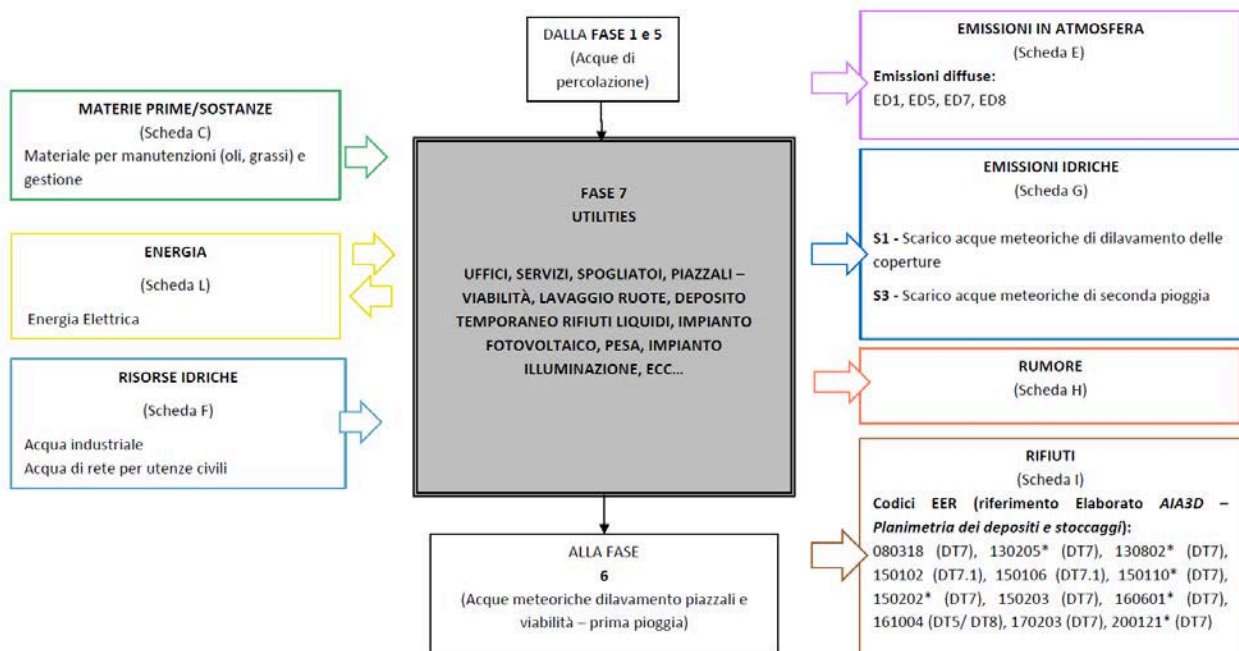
DALLA FASE 1 e 5
(Acque di percolazione)

MATERIE PRIME/SOSTANZE
(Scheda C)
Materiale per manutenzioni (oli, grassi) e gestione

ENERGIA
(Scheda L)
Energia Elettrica

RISORSE IDRICHE
(Scheda F)
Acqua industriale
Acqua di rete per utenze civili

FASE 7
UTILITIES

UFFICI, SERVIZI, SPOGLIATOI, PIAZZALI – VIABILITÀ, LAVAGGIO RUOTE, DEPOSITO TEMPORANEO RIFIUTI LIQUIDI, IMPIANTO FOTOVOLTAICO, PESA, IMPIANTO ILLUMINAZIONE, ECC…

ALLA FASE
6
(Acque meteoriche dilavamento piazzali e viabilità – prima pioggia)

EMISSIONI IN ATMOSFERA
(Scheda E)
Emissioni diffuse:
ED1, ED5, ED7, ED8

EMISSIONI IDRICHE
(Scheda G)
S1 - Scarico acque meteoriche di dilavamento delle coperture
S3 - Scarico acque meteoriche di seconda pioggia

RUMORE
(Scheda H)

RIFIUTI
(Scheda I)
Codici EER (riferimento Elaborato *AIA3D – Planimetria dei depositi e stoccaggi*):
080318 (DT7), 130205* (DT7), 130802* (DT7), 150102 (DT7.1), 150106 (DT7.1), 150110* (DT7), 150202* (DT7), 150203 (DT7), 160601* (DT7), 161004 (DT5/ DT8), 170203 (DT7), 200121* (DT7)